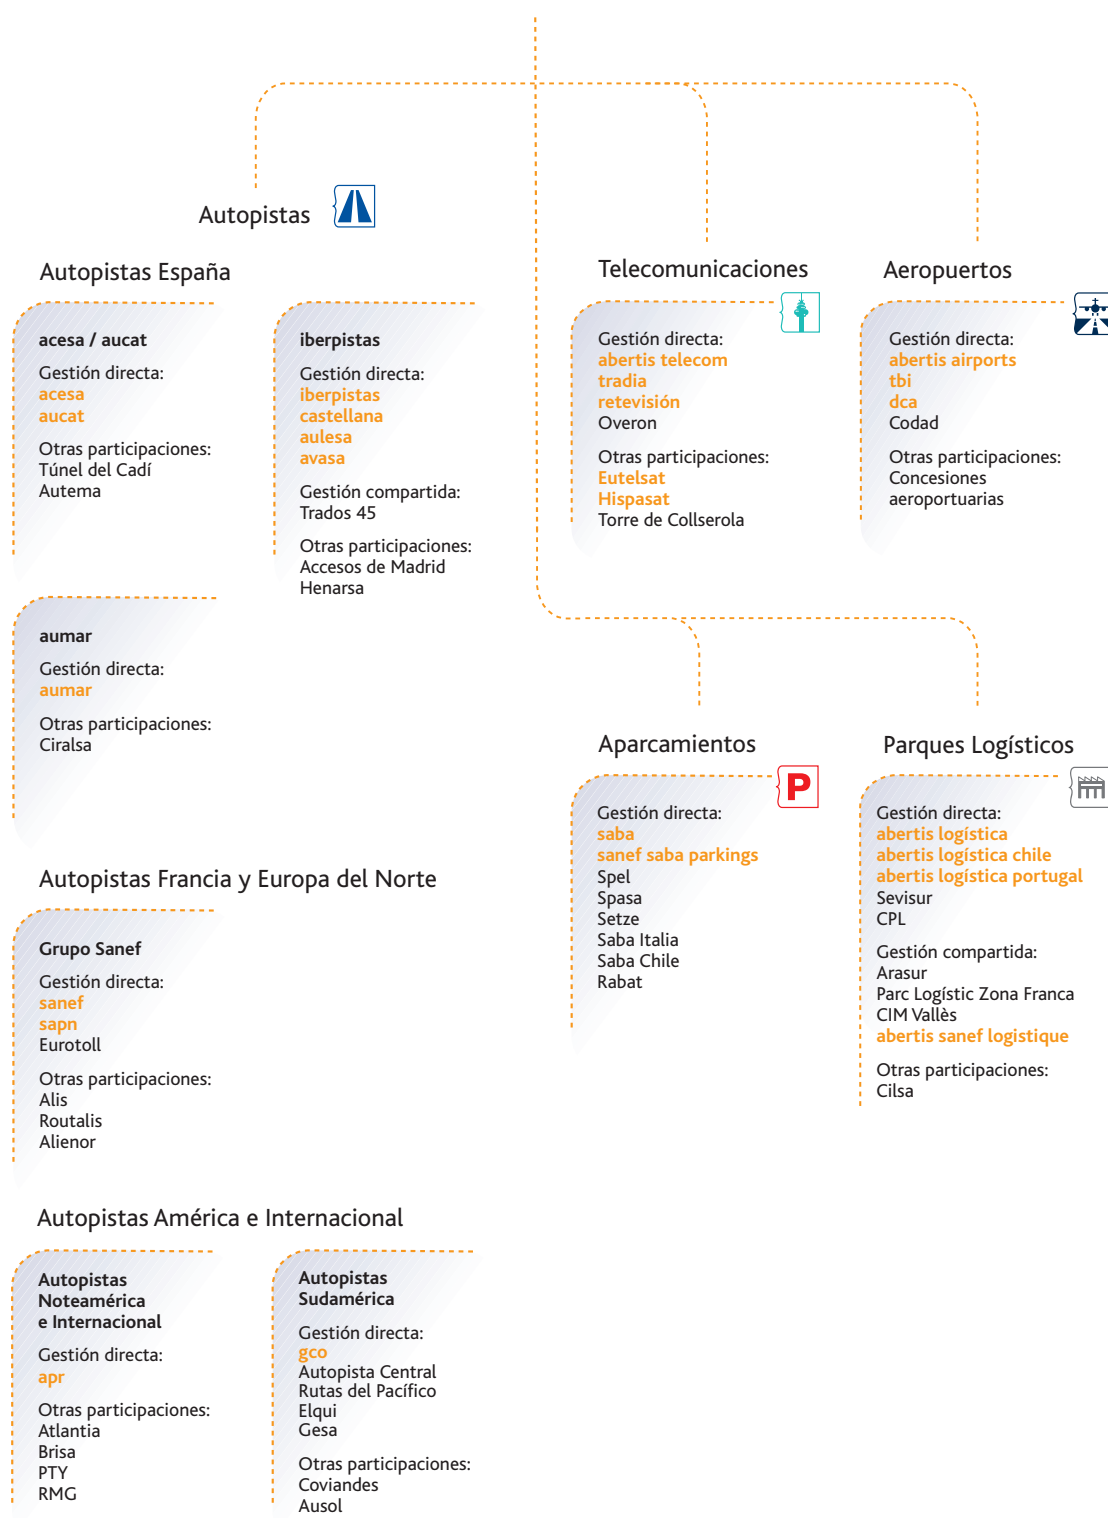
Autopistas

Autopistas España

acesa / aucat

Gestión directa:
acesa
aucat

Otras participaciones:
Túnel del Cadí
Autema

iberpistas

Gestión directa:
iberpistas
castellana
aulesa
avasa

Gestión compartida:
Trados 45

Otras participaciones:
Accesos de Madrid
Henarsa

aumar

Gestión directa:
aumar

Otras participaciones:
Ciralsa

Autopistas Francia y Europa del Norte

Grupo Sanef

Gestión directa:
sanef
sapn
Eurotoll

Otras participaciones:
Alis
Routalis
Alienor

Autopistas América e Internacional

Autopistas Noteamérica e Internacional

Gestión directa:
apr

Otras participaciones:
Atlantia
Brisa
PTY
RMG

Autopistas Sudamérica

Gestión directa:
gco
Autopista Central
Rutas del Pacífico
Elqui
Gesa

Otras participaciones:
Coviandes
Ausol

Telecomunicaciones

Gestión directa:
abertis telecom
tradia
retevisión
Overon

Otras participaciones:
Eutelsat
Hispasat
Torre de Collserola

Aeropuertos

Gestión directa:
abertis airports
tbi
dca
Codad

Otras participaciones:
Concesiones aeroportuarias

Aparcamientos

P

Gestión directa:
saba
sanef saba parkings
Spel
Spasa
Setze
Saba Italia
Saba Chile
Rabat

Parques Logísticos

Gestión directa:
abertis logística
abertis logística chile
abertis logística portugal
Sevisur
CPL

Gestión compartida:
Arasur
Parc Logístic Zona Franca
CIM Vallès
abertis sanef logistique

Otras participaciones:
Cilsa